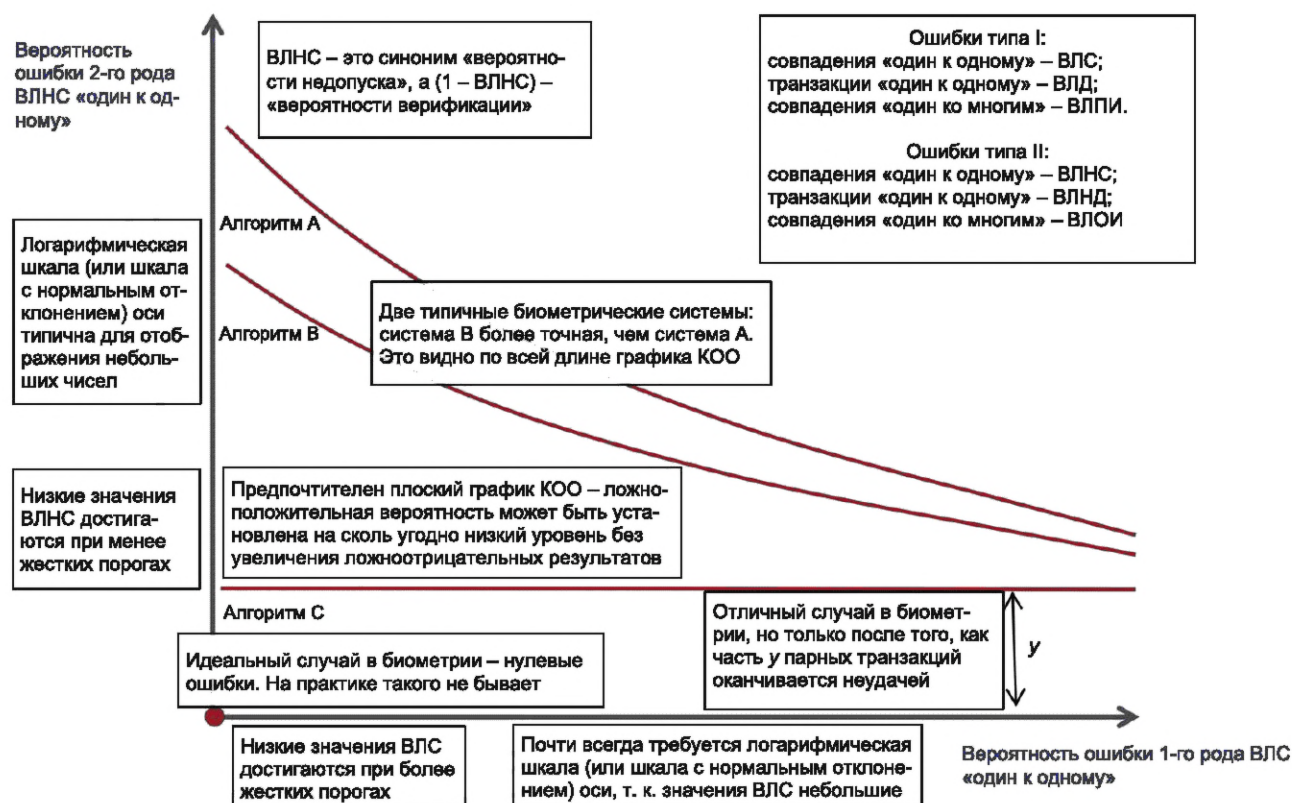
Вероятность ошибки 2-го рода ВЛНС «один к одному»

ВЛНС – это синоним «вероятности недопуска», а (1 – ВЛНС) – «вероятности верификации»

Ошибки типа I:
совпадения «один к одному» – ВЛС;
транзакции «один к одному» – ВЛД;
совпадения «один ко многим» – ВЛПИ.

Ошибки типа II:
совпадения «один к одному» – ВЛНС;
транзакции «один к одному» – ВЛНД;
совпадения «один ко многим» – ВЛОИ

Алгоритм А

Логарифмическая шкала (или шкала с нормальным отклонением) оси типична для отображения небольших чисел

Алгоритм В

Две типичные биометрические системы: система В более точная, чем система А. Это видно по всей длине графика КОО

Низкие значения ВЛНС достигаются при менее жестких порогах

Предпочтителен плоский график КОО – ложноположительная вероятность может быть установлена на сколь угодно низкий уровень без увеличения ложноотрицательных результатов

Алгоритм С

Отличный случай в биометрии, но только после того, как часть у парных транзакций оканчивается неудачей

у

Идеальный случай в биометрии – нулевые ошибки. На практике такого не бывает

Низкие значения ВЛС достигаются при более жестких порогах

Почти всегда требуется логарифмическая шкала (или шкала с нормальным отклонением) оси, т. к. значения ВЛС небольшие

Вероятность ошибки 1-го рода ВЛС «один к одному»